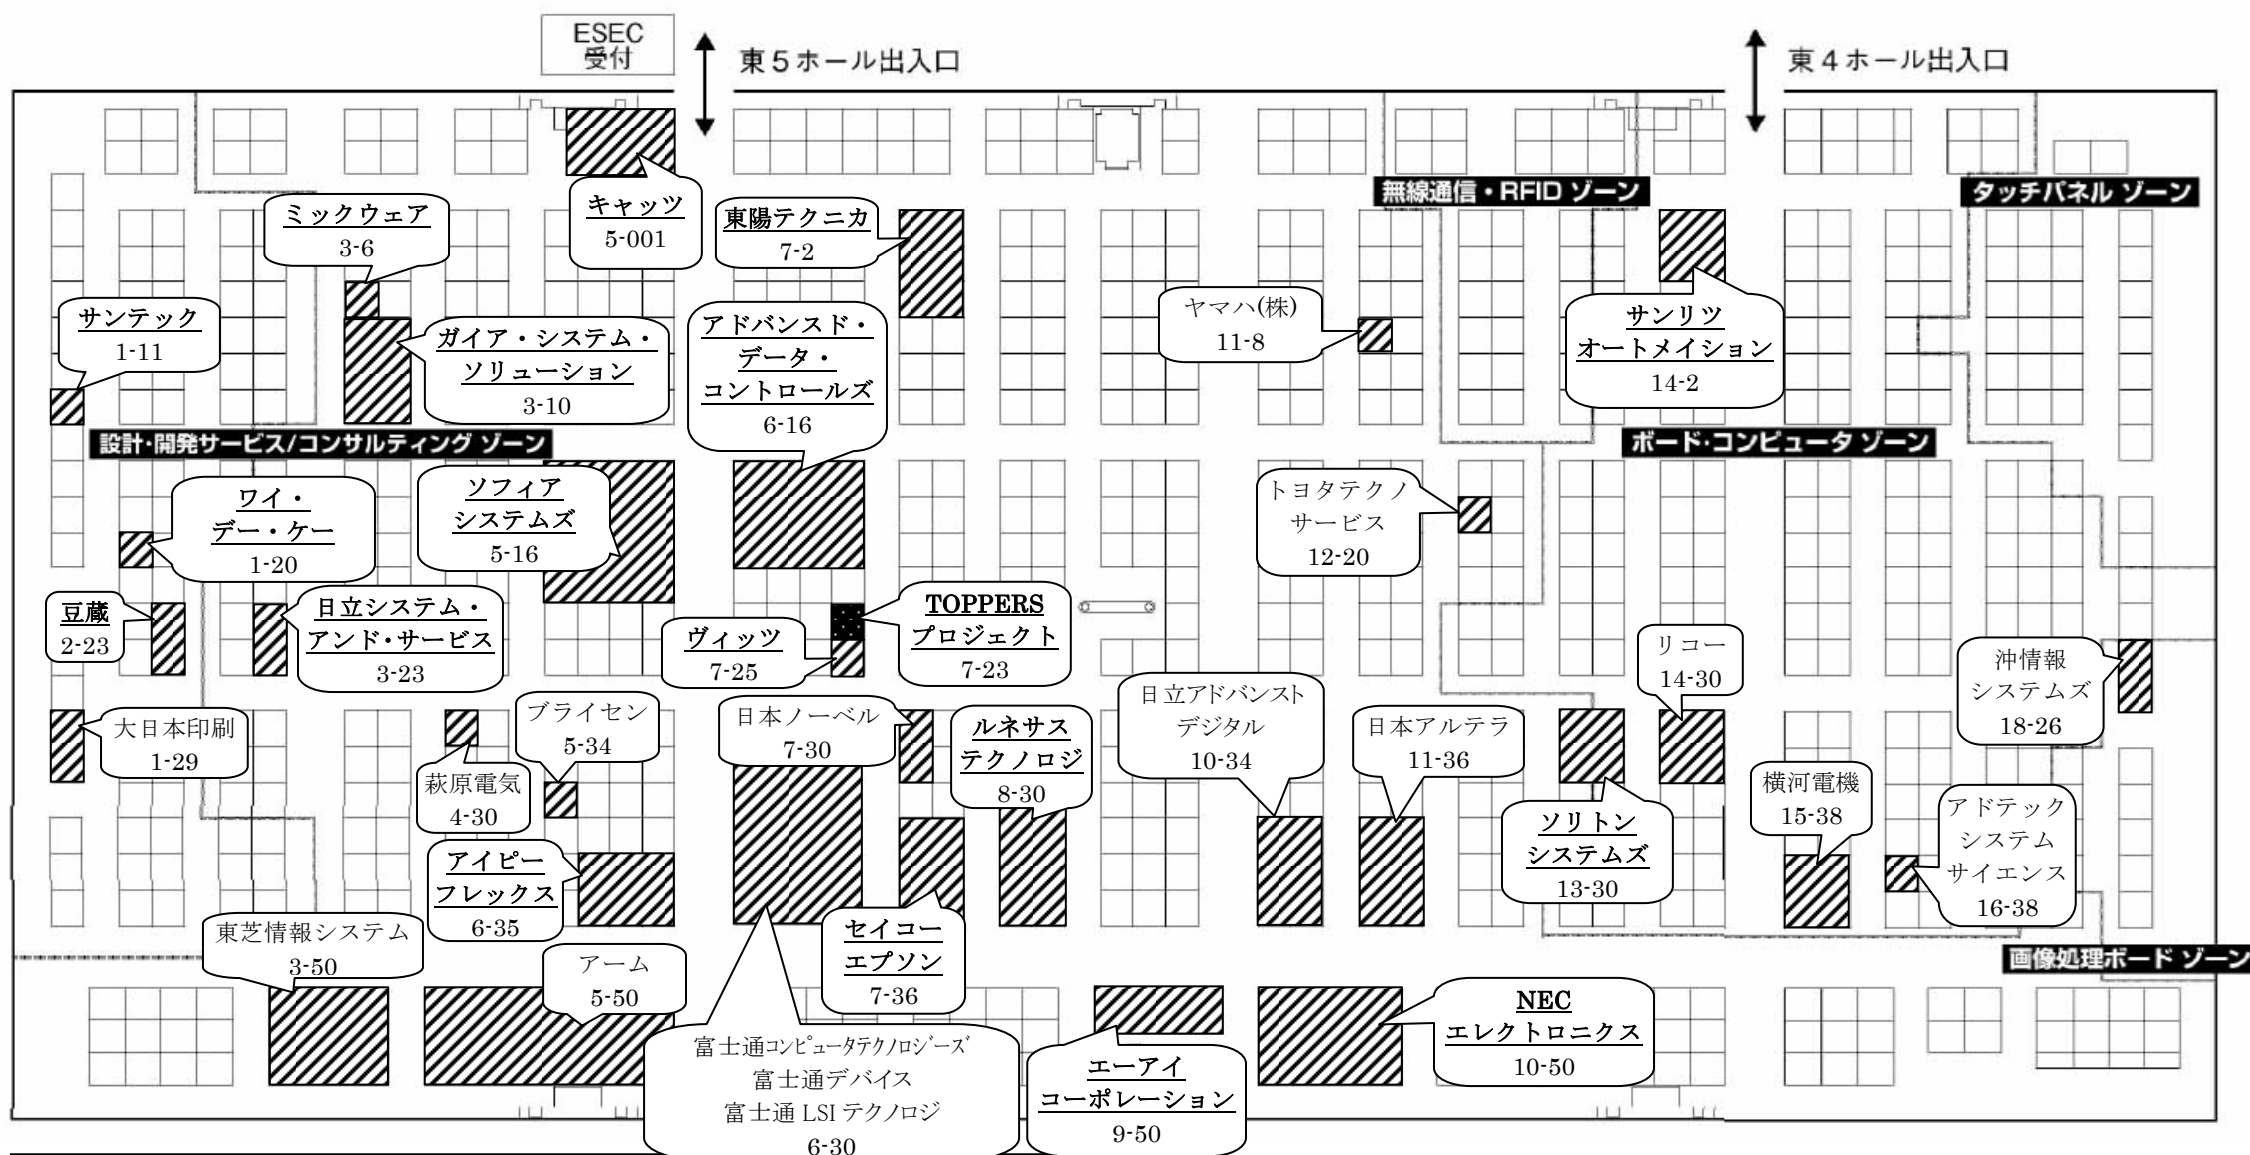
ESEC
受付

東５ホール出入口

東４ホール出入口

無線通信・RFID ゾーン

タッチパネル ゾーン

キャッツ
5-001

ミックウェア
3-6

東陽テクニカ
7-2

サンテック
1-11

ガイア・システム・ソリューション
3-10

アドバンスド・データ・コントロールズ
6-16

ヤマハ(株)
11-8

サンリツ
オートメイション
14-2

設計・開発サービス/コンサルティング ゾーン

ボード･コンピュータ ゾーン

ワイ・デー・ケー
1-20

ソフィア
システムズ
5-16

トヨタテクノ
サービス
12-20

豆蔵
2-23

日立システム・アンド･サービス
3-23

ヴィッツ
7-25

TOPPERS
プロジェクト
7-23

リコー
14-30

沖情報
システムズ
18-26

大日本印刷
1-29

ブライセン
5-34

日本ノーベル
7-30

ルネサス
テクノロジ
8-30

日立アドバンスト
デジタル
10-34

日本アルテラ
11-36

萩原電気
4-30

横河電機
15-38

アドテック
システム
サイエンス
16-38

アイピー
フレックス
6-35

ソリトン
システムズ
13-30

東芝情報システム
3-50

セイコー
エプソン
7-36

画像処理ボード ゾーン

アーム
5-50

NEC
エレクトロニクス
10-50

富士通コンピュータテクノロジーズ
富士通デバイス
富士通 LSI テクノロジ
6-30

エーアイ
コーポレーション
9-50